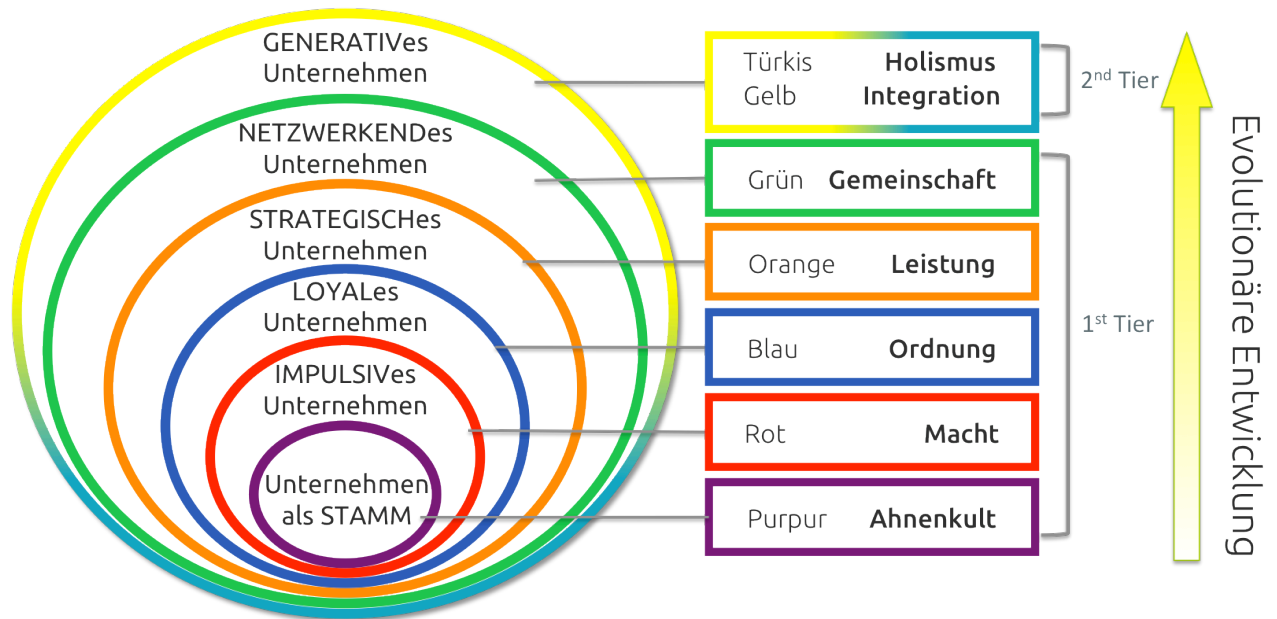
GENERATIVes Unternehmen

NETZWERKENDes Unternehmen

STRATEGISCHes Unternehmen

LOYALes Unternehmen

IMPULSIVes Unternehmen

Unternehmen als STAMM

Türkis **Holismus**
Gelb **Integration**

Grün **Gemeinschaft**

Orange **Leistung**

Blau **Ordnung**

Rot **Macht**

Purpur **Ahnenkult**

2$^{nd}$ Tier

1$^{st}$ Tier

Evolutionäre Entwicklung